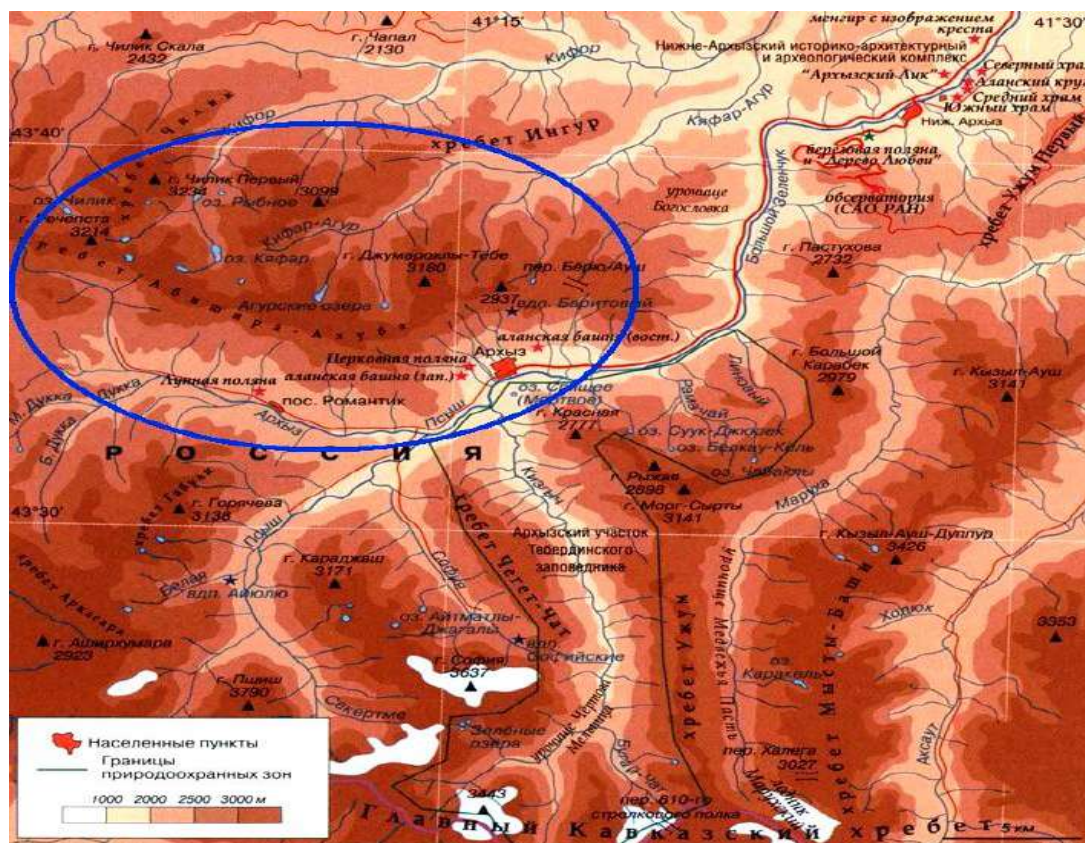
г. Чилик Скала
2432
г. Чапал
2130
41°15'
менгир с изображением креста
41°30'
Нижне-Архызский историко-архитектурный и археологический комплекс
"Архызский Лик"
Северный храм
Аланский храм
Средний храм
Южный храм
Ниж. Архыз
Кифор
43°40'
хребет Ингур
Кафар-Агур
Березовая поляна и "Дерево Любви"
обсерватория (САО РАН)
урочище Богословка
Большой Зеленчук
хребет Ужум Первый
г. Чилик Первый
3234
3098
оз. Рыбное
оз. Чилик
г. Речепста
3214
Кифар-Агур
оз. Кафар
г. Джуморокль-Тебе
3180
пер. Берю-Ауш
г. Пастухова
2732
Агурские озера
2837
вдп. Беритовой
аланская башня (вост.)
Архыз
Церковная поляна
аланская башня (зап.)
Лунная поляна
пос. Романтик
оз. Сердце (Мертвое)
г. Большой Карабек
2979
г. Кызыл-Ауш
3141
М. Дукка
Б. Дукка
Архыз
Псыш
г. Красная
2777
оз. Суук-Джюрек
оз. Беркау-Кель
оз. Чаваль
Р О С С И Я
Кизгыч
г. Рыжая
2898
г. Морг-Сырты
3141
Марух
43°30'
хребет Габулк
г. Горячева
3138
Псыш
Архызский участок Тебердинского заповедника
г. Кызыл-Ауш-Дуппур
3426
г. Караджаш
3171
хребет Чегет-Чат
урочище Медвежья Поляна
хребет Ужум
хребет Мысты-Баши
хребет Аркасара
г. Аджурхумара
2923
вдп. Айюлю
оз. Айматлы-Джагаль
вдп. Софийские
г. София
3637
Хопюк
3353
г. Пшиш
3790
оз. Каракель
Секертме
Зеленые озера
урочище Чертов
Мельница
пер. Халега
3027
Аксаут
Населенные пункты
Границы природоохранных зон
1000 2000 2500 3000 м
3443
пер. 810-го стрелкового полка
Главный Кавказский хребет
5 км